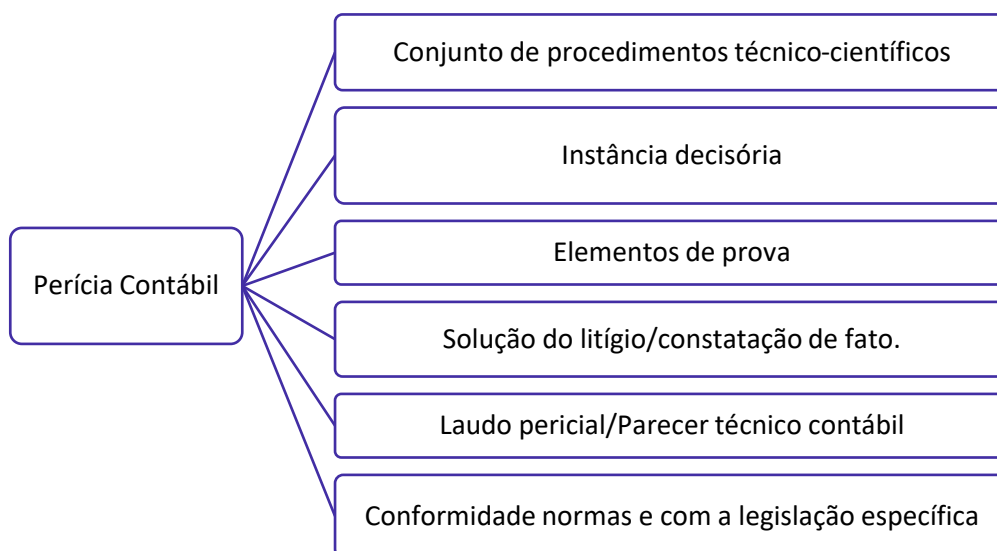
Perícia Contábil

Conjunto de procedimentos técnico-científicos

Instância decisória

Elementos de prova

Solução do litígio/constatação de fato.

Laudo pericial/Parecer técnico contábil

Conformidade normas e com a legislação específica